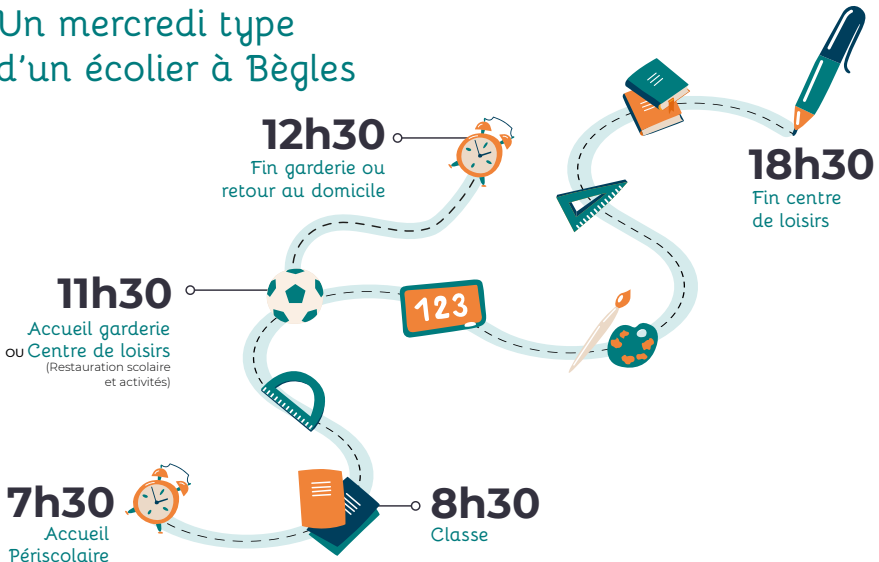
Un mercredi type d'un écolier à Bègles

12h30
Fin garderie ou retour au domicile

18h30
Fin centre de loisirs

11h30
Accueil garderie
ou Centre de loisirs
(Restauration scolaire et activités)

123

7h30
Accueil Périscolaire

8h30
Classe